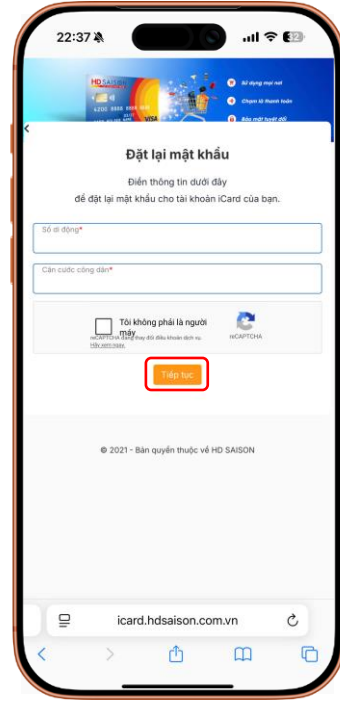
22:37

32

HD SAISON

Sử dụng mọi nơi

Chọn kỳ thanh toán

Bảo mật tuyệt đối

Đặt lại mật khẩu

Điền thông tin dưới đây để đặt lại mật khẩu cho tài khoản iCard của bạn.

Số di động*

Căn cước công dân*

Tôi không phải là người máy

reCAPTCHA

reCAPTCHA đang thay đổi điều khoản dịch vụ. Hãy xem ngay.

Tiếp tục

© 2021 - Bản quyền thuộc về HD SAISON

icard.hdsaison.com.vn